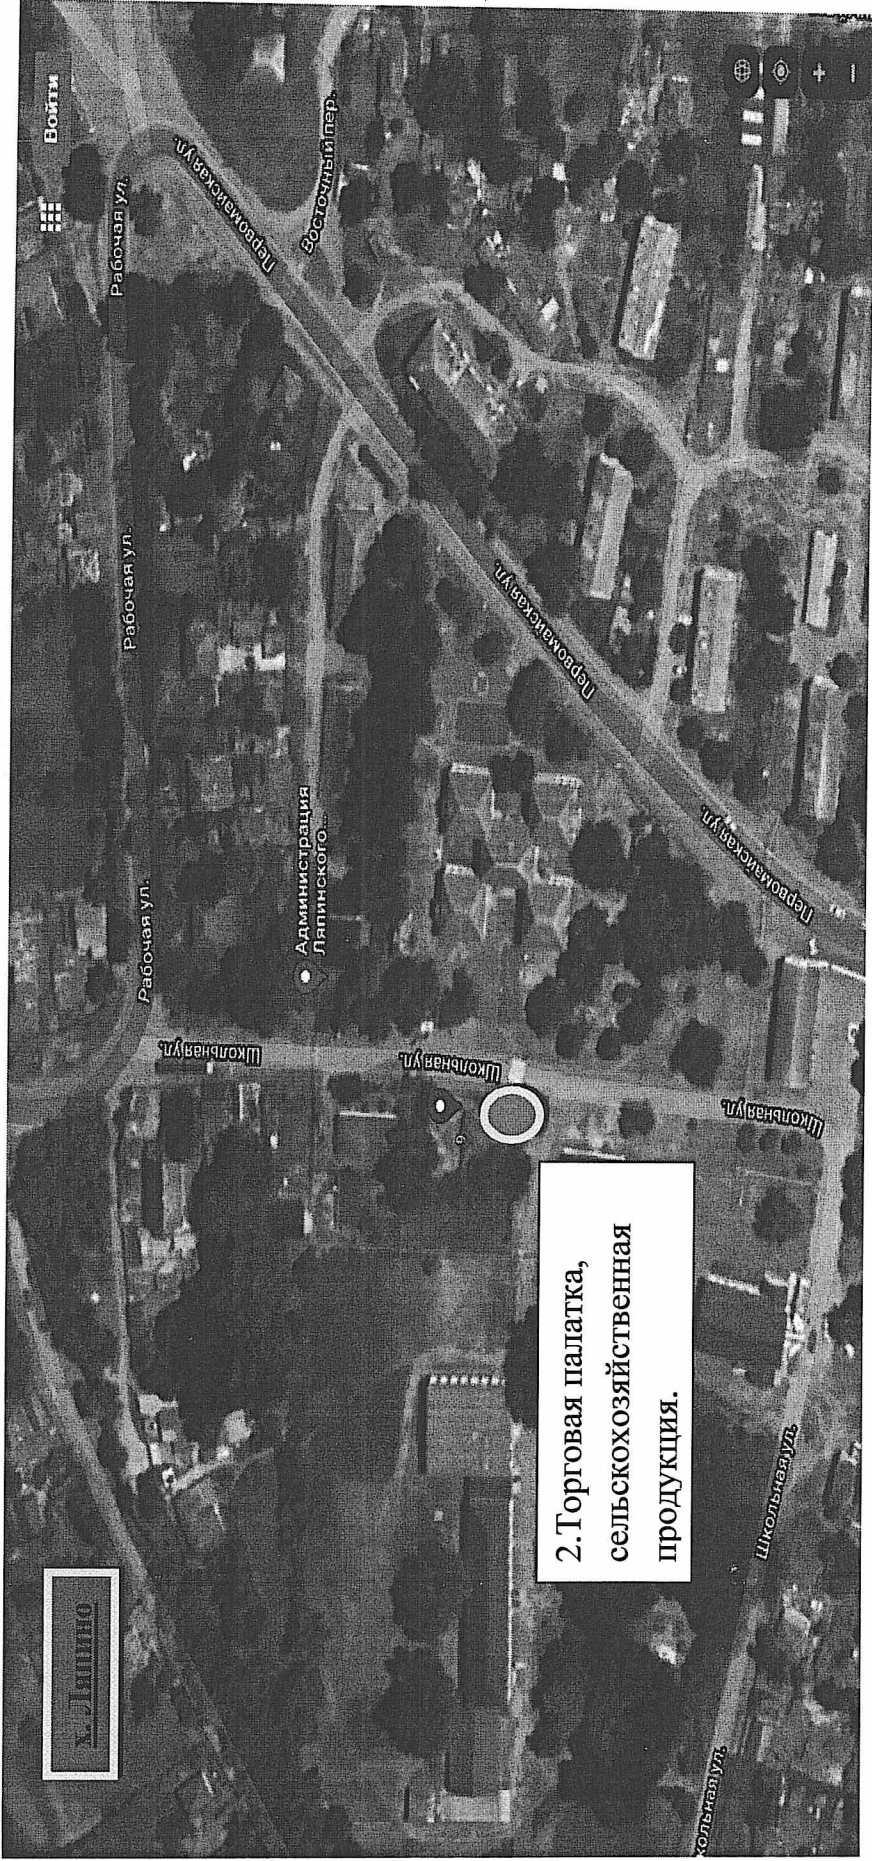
х. Ляпино

2.Торговая палатка, сельскохозяйственная продукция.

Войти

Рабочая ул.

Первомайская ул.

Восточный пер.

Рабочая ул.

Первомайская ул.

Администрация Ляпинского...

Рабочая ул.

Первомайская ул.

Школьная ул.

Школьная ул.

Школьная ул.

Школьная ул.

Школьная ул.